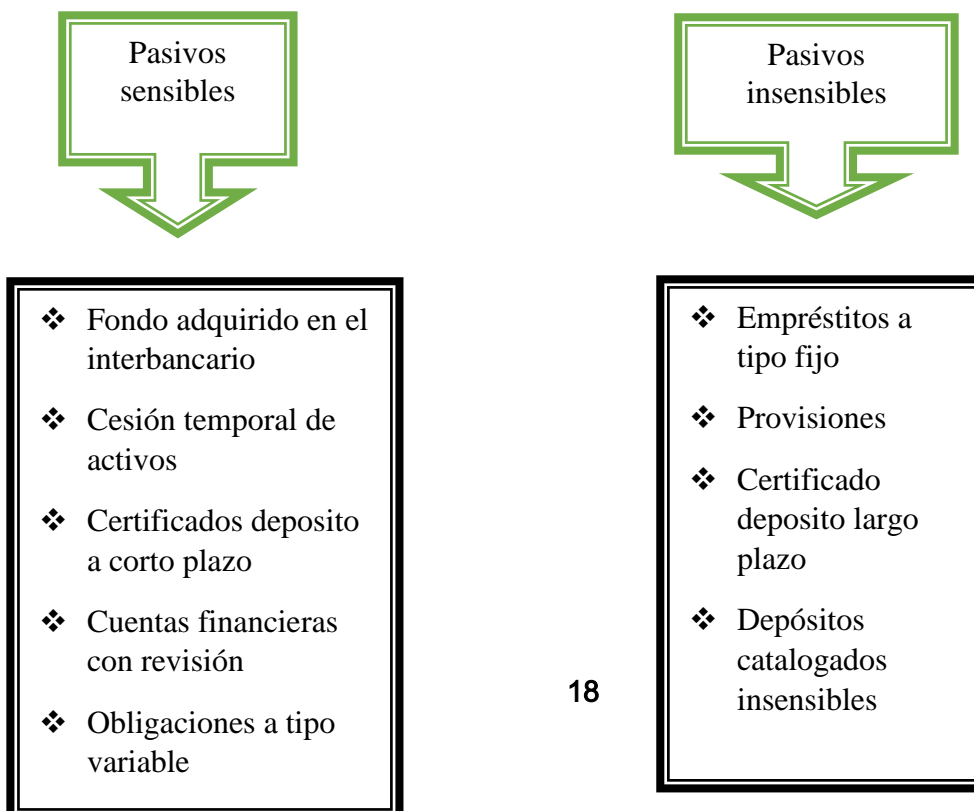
Pasivos sensibles

Pasivos insensibles

❖ Fondo adquirido en el interbancario
❖ Cesión temporal de activos
❖ Certificados deposito a corto plazo
❖ Cuentas financieras con revisión
❖ Obligaciones a tipo variable

❖ Empréstitos a tipo fijo
❖ Provisiones
❖ Certificado deposito largo plazo
❖ Depósitos catalogados insensibles

18